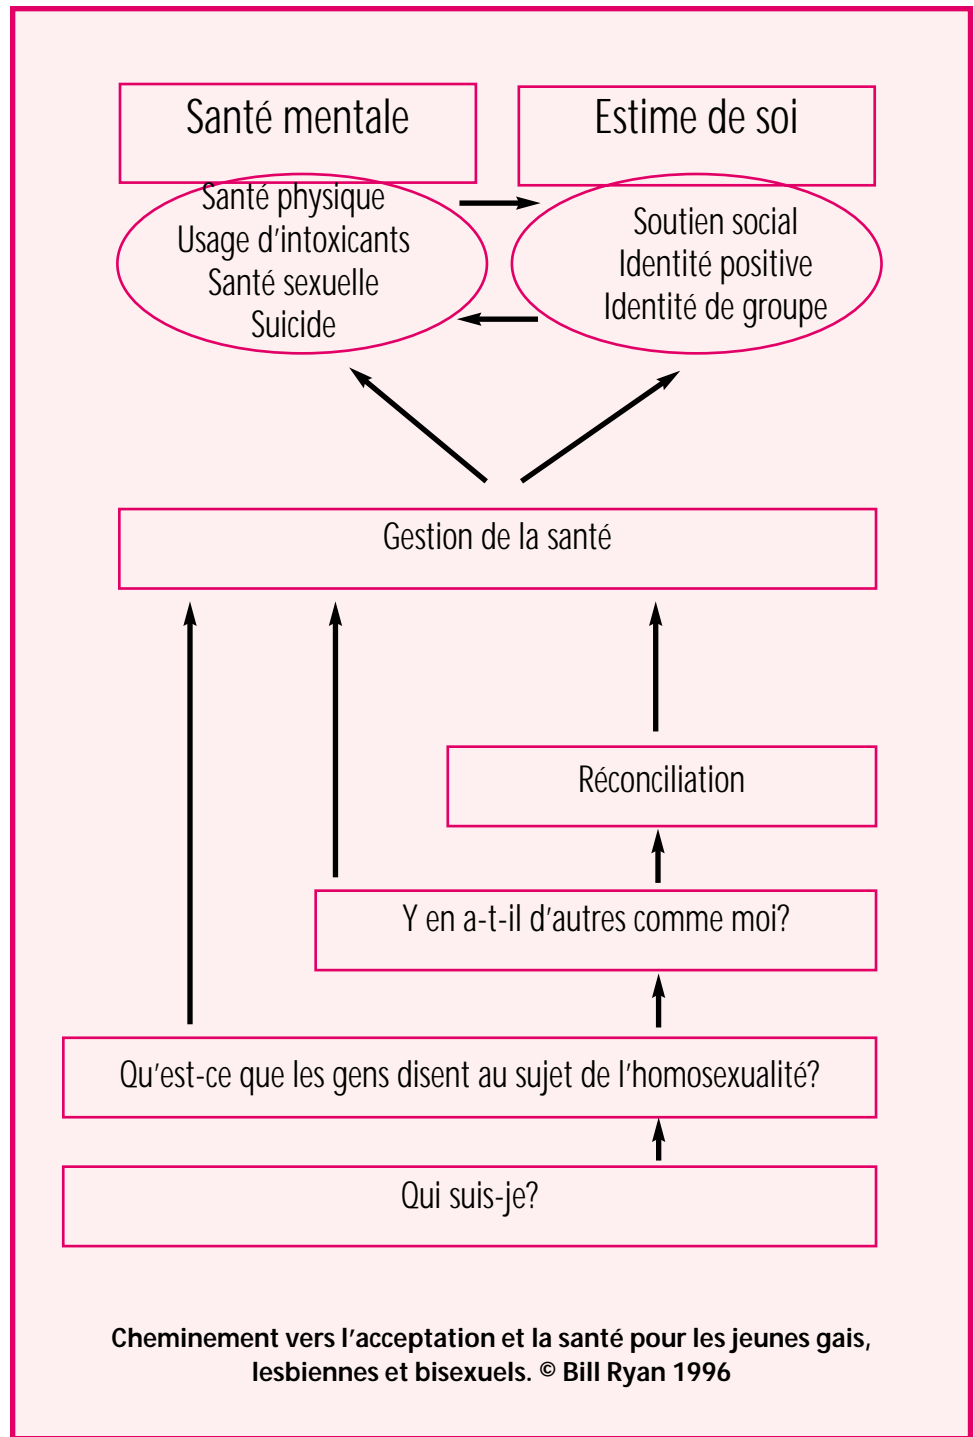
Santé mentale

Estime de soi

Santé physique
Usage d'intoxicants
Santé sexuelle
Suicide

Soutien social
Identité positive
Identité de groupe

Gestion de la santé

Réconciliation

Y en a-t-il d'autres comme moi?

Qu'est-ce que les gens disent au sujet de l'homosexualité?

Qui suis-je?

**Cheminement vers l'acceptation et la santé pour les jeunes gais, lesbiennes et bisexuels. © Bill Ryan 1996**